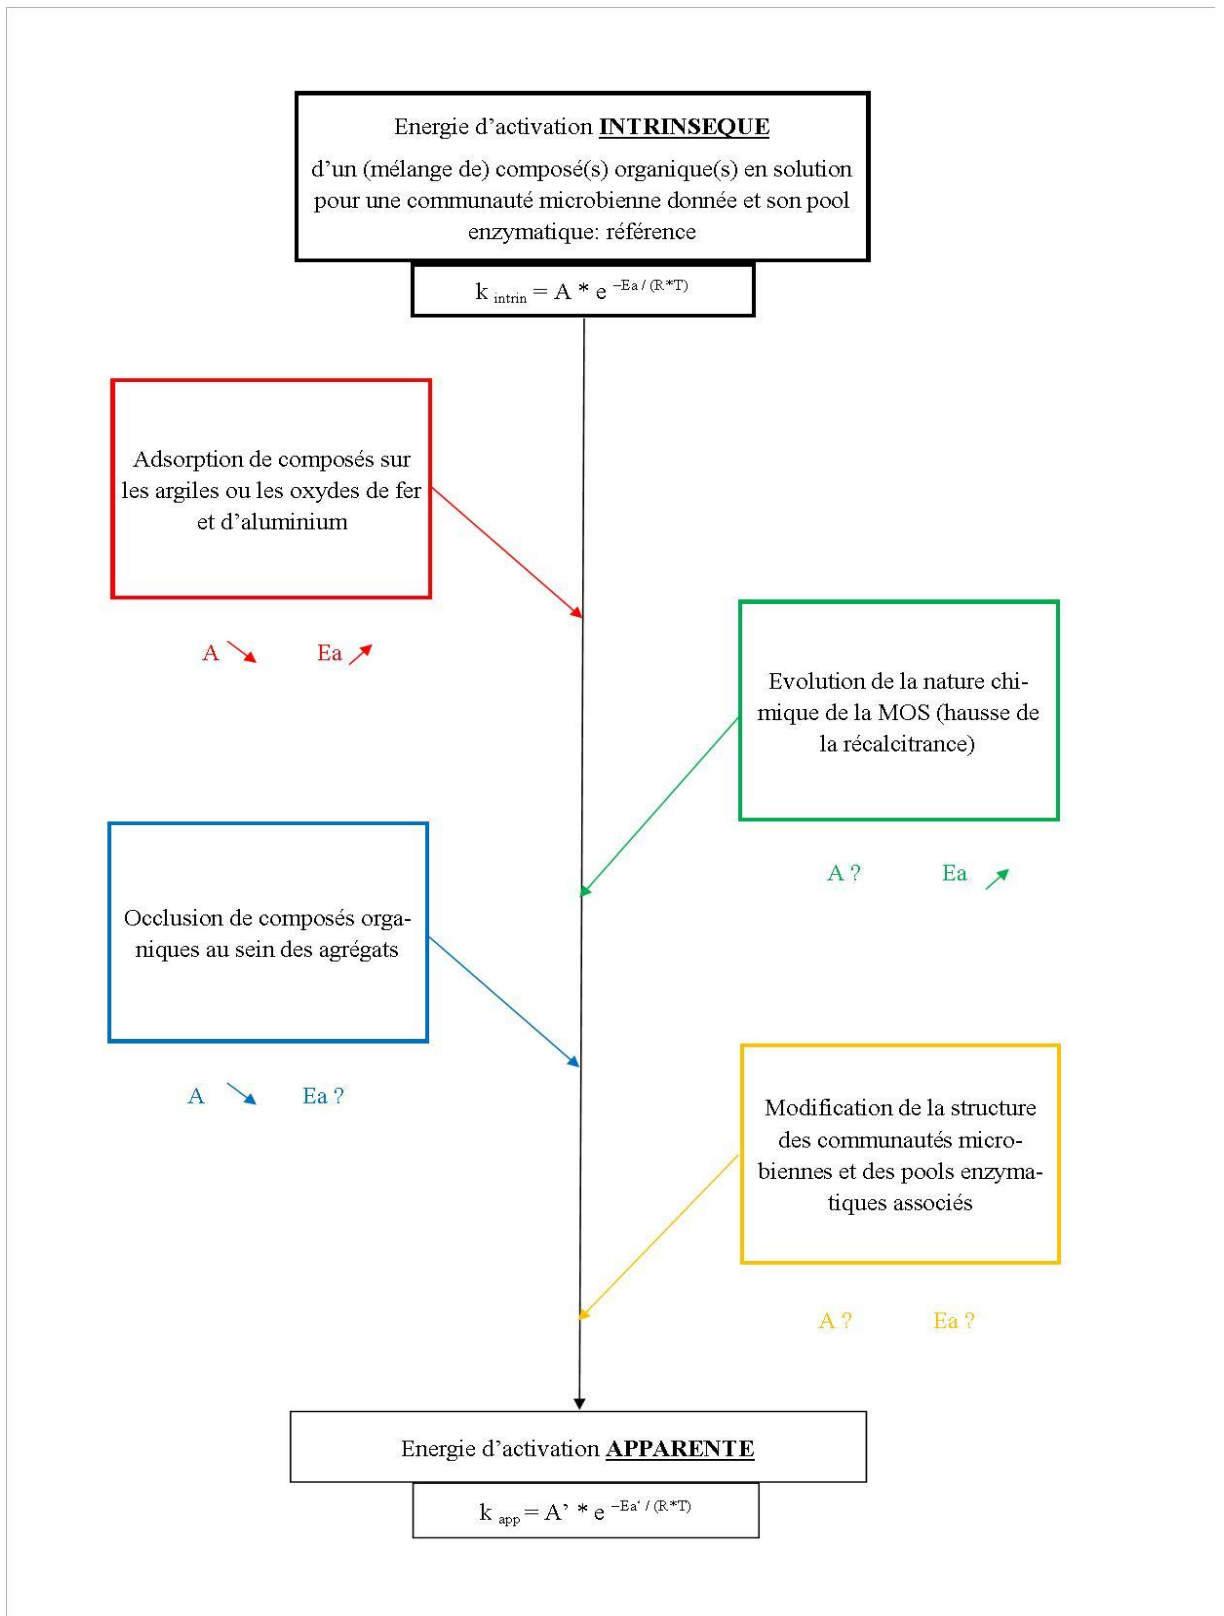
Energie d'activation **INTRINSEQUE**

d'un (mélange de) composé(s) organique(s) en solution pour une communauté microbienne donnée et son pool enzymatique: référence

$k_{intrin} = A * e^{-Ea/(R*T)}$

Adsorption de composés sur les argiles ou les oxydes de fer et d'aluminium

A ↘ Ea ↗

Evolution de la nature chimique de la MOS (hausse de la récalcitrance)

A ? Ea ↗

Occlusion de composés organiques au sein des agrégats

A ↘ Ea ?

Modification de la structure des communautés microbiennes et des pools enzymatiques associés

A ? Ea ?

Energie d'activation **APPARENTE**

$k_{app} = A' * e^{-Ea'/(R*T)}$